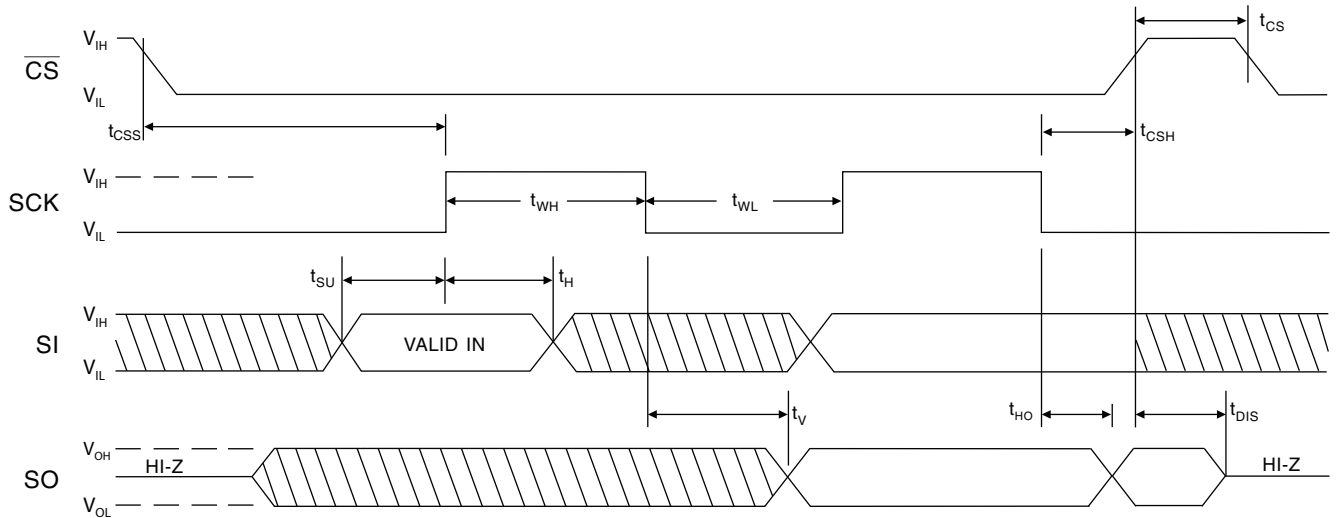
$\overline{CS}$
$V_{IH}$
$V_{IL}$
$t_{CS}$
$t_{CSS}$
$t_{CSH}$

SCK
$V_{IH}$
$V_{IL}$
$t_{WH}$
$t_{WL}$

$t_{SU}$
$t_H$

SI
$V_{IH}$
$V_{IL}$
VALID IN

$t_V$
$t_{HO}$
$t_{DIS}$

SO
$V_{OH}$
$V_{OL}$
HI-Z
HI-Z